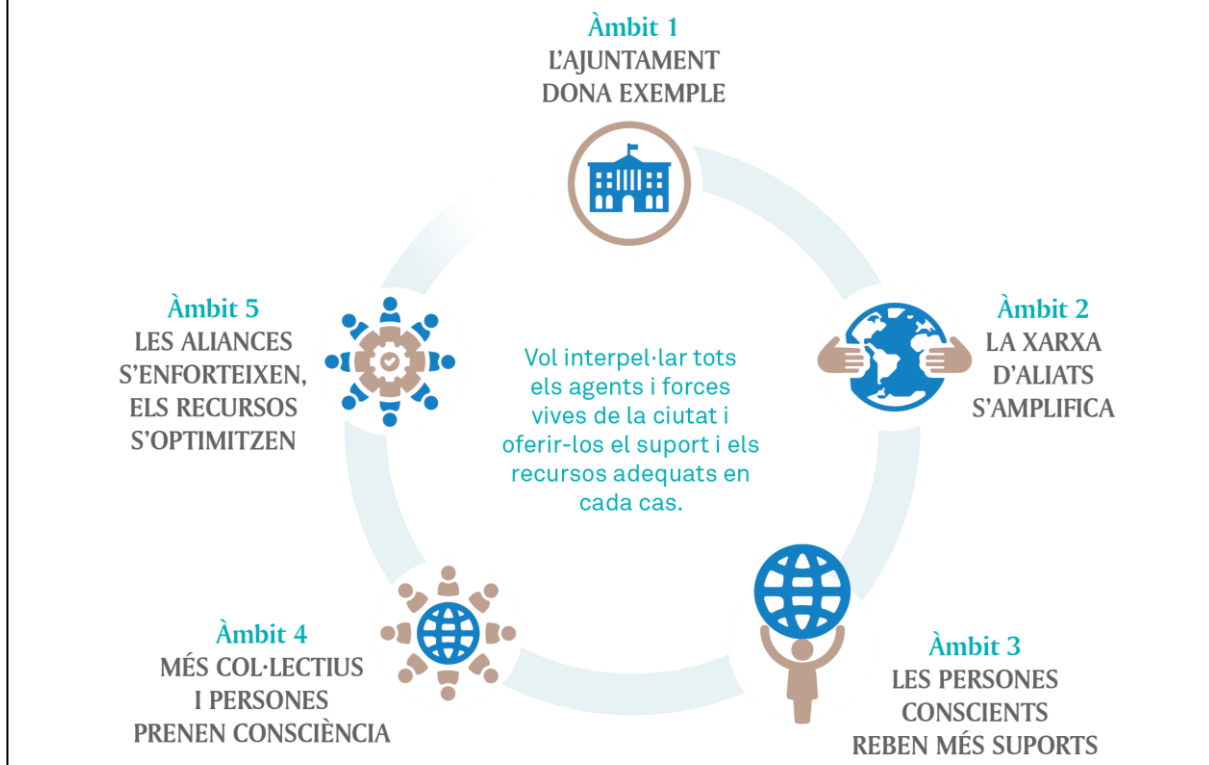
Àmbit 1
L'AJUNTAMENT DONA EXEMPLE

Àmbit 5
LES ALIANCES S'ENFORTEIXEN, ELS RECURSOS S'OPTIMITZEN

Vol interpel·lar tots els agents i forces vives de la ciutat i oferir-los el suport i els recursos adequats en cada cas.

Àmbit 2
LA XARXA D'ALIATS S'AMPLIFICA

Àmbit 4
MÉS COL·LECTIUS I PERSONES PRENEN CONSCIÈNCIA

Àmbit 3
LES PERSONES CONSCIENTS REBEN MÉS SUPORTS